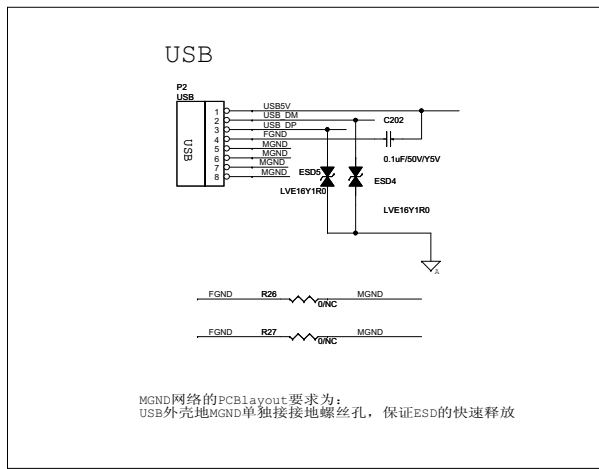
USB

P2
USB

USB

1
2
3
4
5
6
7
8

USB5V
USB_DM
USB_DP
FGND
MGND
MGND
MGND
MGND

C202

0.1uF/50V/Y5V

ESD5
LVE16Y1R0

ESD4

LVE16Y1R0

A

FGND R26 MGND
0/NC

FGND R27 MGND
0/NC

MGND网络的PCBlayout要求为：
USB外壳地MGND单独接接地螺丝孔，保证ESD的快速释放